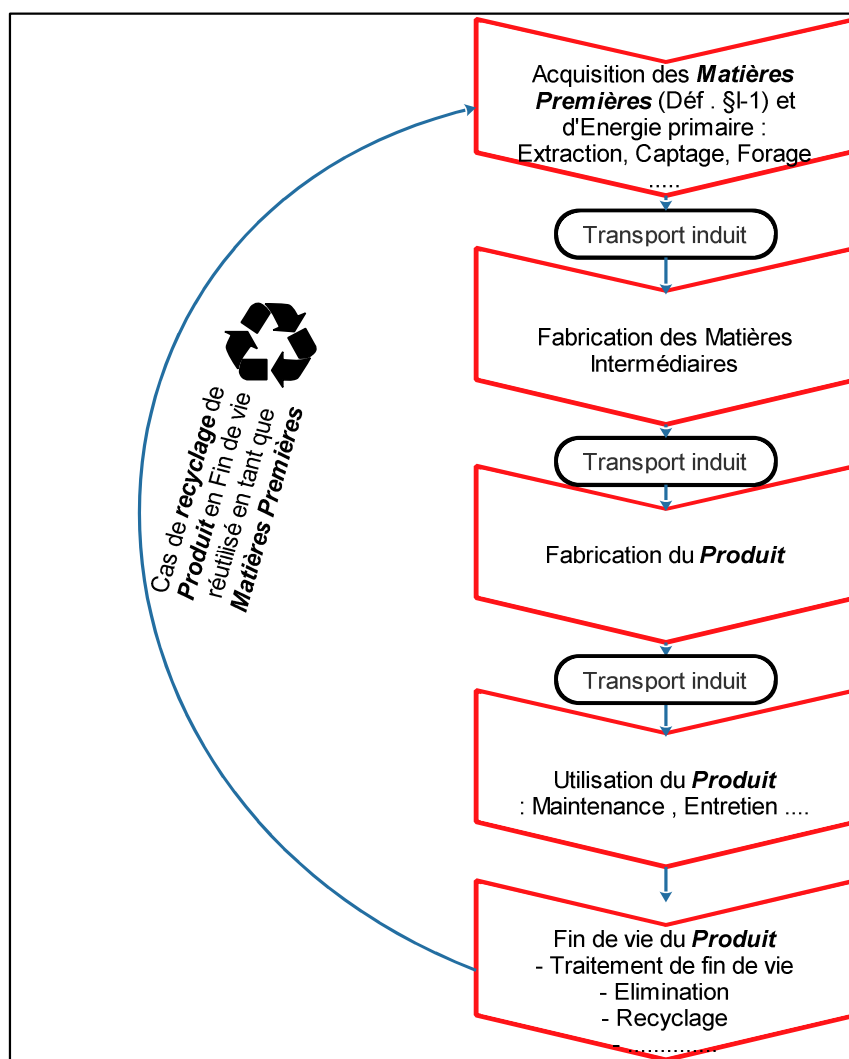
Acquisition des ***Matières Premières*** (Déf . §I-1) et d'Energie primaire : Extraction, Captage, Forage .....

Transport induit

Fabrication des Matières Intermédiaires

Transport induit

Fabrication du ***Produit***

Transport induit

Utilisation du ***Produit*** : Maintenance , Entretien ....

Fin de vie du ***Produit***
- Traitement de fin de vie
- Elimination
- Recyclage
- ............

Cas de ***recyclage*** de ***Produit*** en Fin de vie réutilisé en tant que ***Matières Premières***